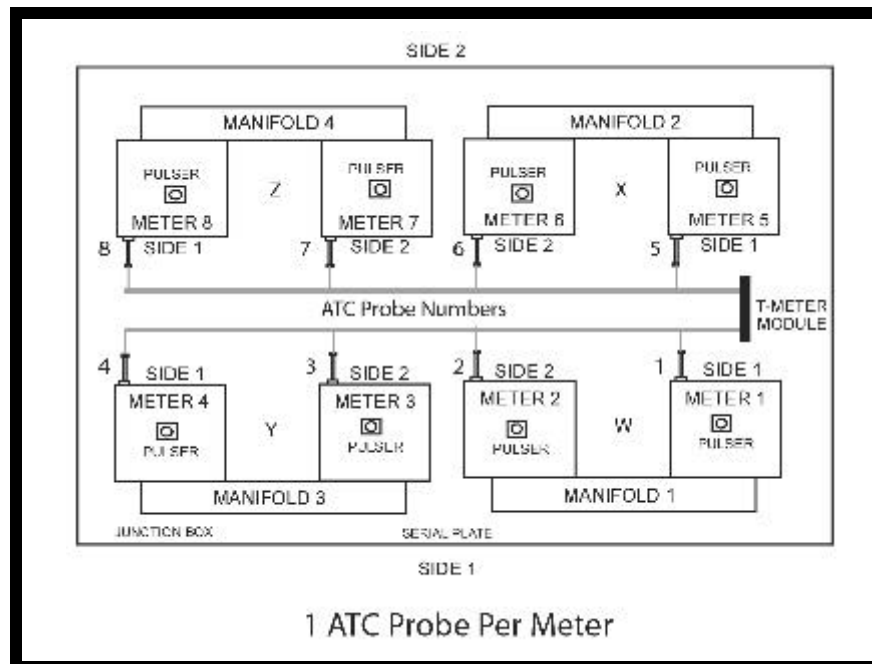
SIDE 2

MANIFOLD 4

PULSER
METER 8
8 SIDE 1

Z

PULSER
METER 7
7 SIDE 2

MANIFOLD 2

PULSER
METER 6
6 SIDE 2

X

PULSER
METER 5
5 SIDE 1

ATC Probe Numbers

T-METER MODULE

4 SIDE 1
METER 4
PULSER

Y

3 SIDE 2
METER 3
PULSER

2 SIDE 2
METER 2
PULSER

W

1 SIDE 1
METER 1
PULSER

MANIFOLD 3

MANIFOLD 1

JUNCTION BOX

SERIAL PLATE

SIDE 1

1 ATC Probe Per Meter